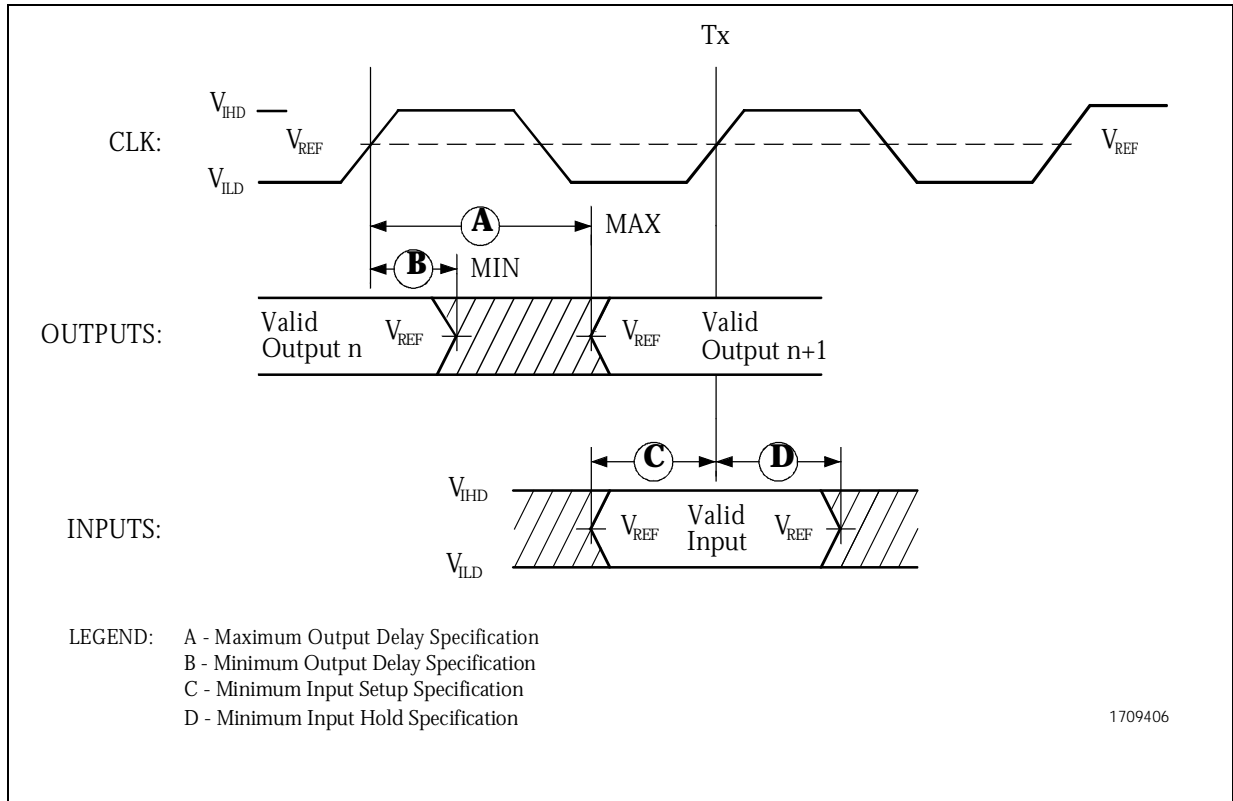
Tx

$V_{IHD}$

CLK: $V_{REF}$ $V_{REF}$

$V_{ILD}$

A MAX

B MIN

OUTPUTS: Valid Output n $V_{REF}$ $V_{REF}$ Valid Output n+1

C D

$V_{IHD}$

INPUTS: $V_{REF}$ Valid Input $V_{REF}$

$V_{ILD}$

LEGEND: A - Maximum Output Delay Specification
B - Minimum Output Delay Specification
C - Minimum Input Setup Specification
D - Minimum Input Hold Specification

1709406